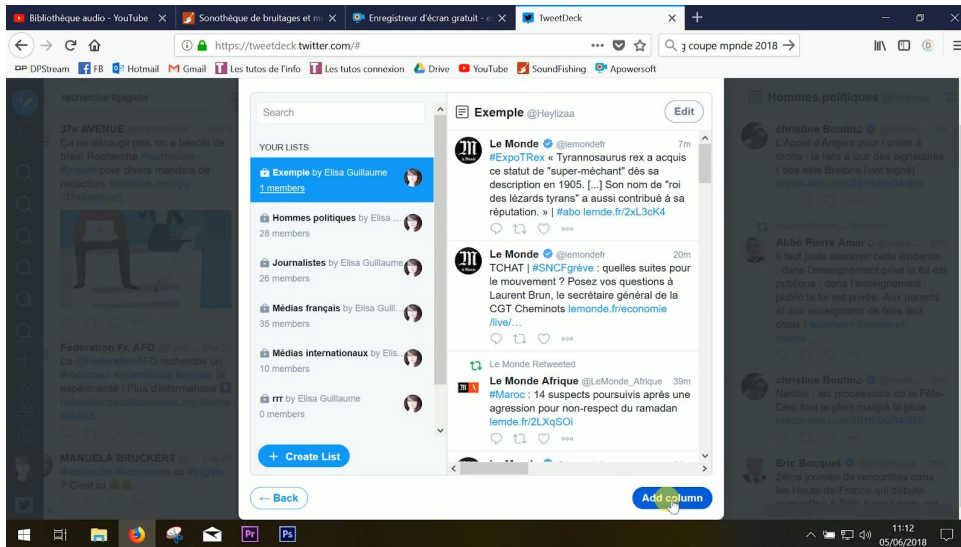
Bibliothèque audio - YouTube ×
Sonothèque de bruitages et m ×
Enregistreur d'écran gratuit - ×
TweetDeck ×
+

https://tweetdeck.twitter.com/#
coupe mpnde 2018

DPStream FB Hotmail Gmail Les tutos de l'info Les tutos connexion Drive YouTube SoundFishing Apowersoft

recherche #pigiste

37e AVENUE
Ça ne dérange pas, on a besoin de bras! Recherche #journaliste #pigiste pour divers mandats de rédaction. facebook.com/pg 37eAvenue/jo

Fédération Fr. AFD
La @FederationAFD recherche un #rédacteur #scientifique #pigiste
expérimenté ! Plus d'informations

MANUELA BRUCKERT
#recherche #reportage ou #pigiste ? C'est ici

Search

YOUR LISTS

Exemple by Elisa Guillaume
1 members

Hommes politiques by Elisa ...
28 members

Journalistes by Elisa Guillaume
26 members

Médias français by Elisa Guill...
35 members

Médias internationaux by Elis...
10 members

rrr by Elisa Guillaume
0 members

+ Create List

Exemple @Heylizaa
Edit

Le Monde @lemondefr 7m
#ExpoTRex « Tyrannosaurus rex a acquis ce statut de "super-méchant" dès sa description en 1905. [...] Son nom de "roi des lézards tyrans" a aussi contribué à sa réputation. » | #abo lemde.fr/2xL3cK4

Le Monde @lemondefr 20m
TCHAT | #SNCFgrève : quelles suites pour le mouvement ? Posez vos questions à Laurent Brun, le secrétaire général de la CGT Cheminots lemonde.fr/economie/live/...

Le Monde Retweeted
Le Monde Afrique @LeMonde_Afrique 39m
#Maroc : 14 suspects poursuivis après une agression pour non-respect du ramadan lemde.fr/2LXqSOi

← Back

Add column

Hommes politiques

christine Boutin
L'Appel d'Angers pour l'union à droite : la liste à jour des signataires (des élus Bretons l'ont signé)

Abbé Pierre Amar
Il faut juste assumer cette évidence : dans l'enseignement privé la foi est publique ; dans l'enseignement public la foi est privée. Aux parents et aux enseignants de faire leur choix !

christine Boutin
Nantes : les processions de la Fête-Dieu font le plein malgré la pluie

Eric Bocquet
2ème journée de rencontres dans les Hauts-de-France qui débute

11:12
05/06/2018